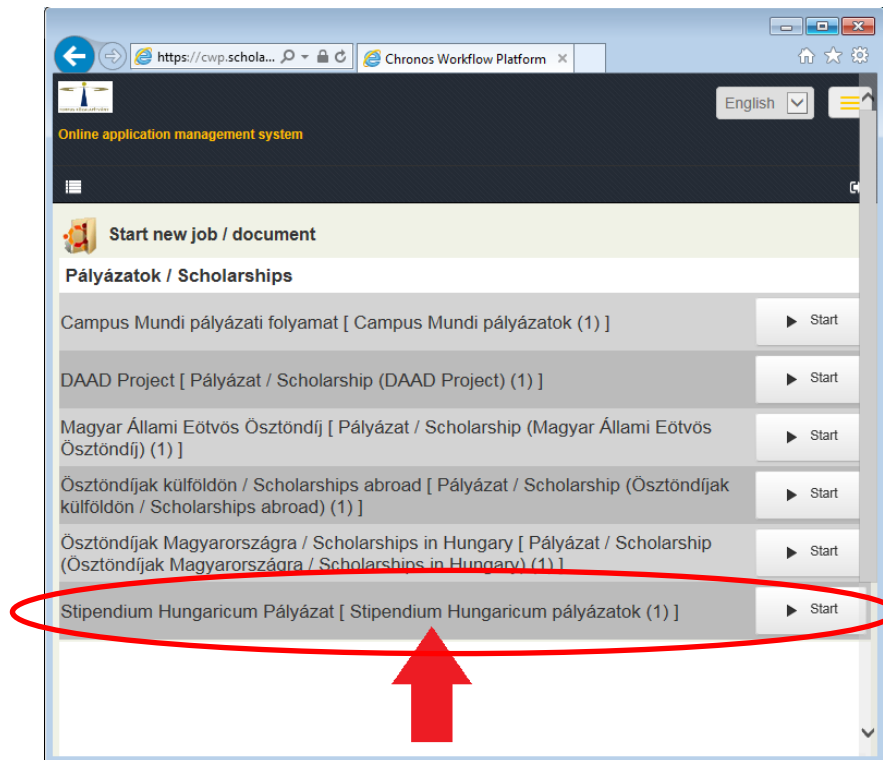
https://cwp.schola...

Chronos Workflow Platform

Online application management system

English

Start new job / document

Pályázatok / Scholarships

Campus Mundi pályázati folyamat [ Campus Mundi pályázatok (1) ]

Start

DAAD Project [ Pályázat / Scholarship (DAAD Project) (1) ]

Start

Magyar Állami Eötvös Ösztöndíj [ Pályázat / Scholarship (Magyar Állami Eötvös Ösztöndíj) (1) ]

Start

Ösztöndíjak külföldön / Scholarships abroad [ Pályázat / Scholarship (Ösztöndíjak külföldön / Scholarships abroad) (1) ]

Start

Ösztöndíjak Magyarországra / Scholarships in Hungary [ Pályázat / Scholarship (Ösztöndíjak Magyarországra / Scholarships in Hungary) (1) ]

Start

Stipendium Hungaricum Pályázat [ Stipendium Hungaricum pályázatok (1) ]

Start